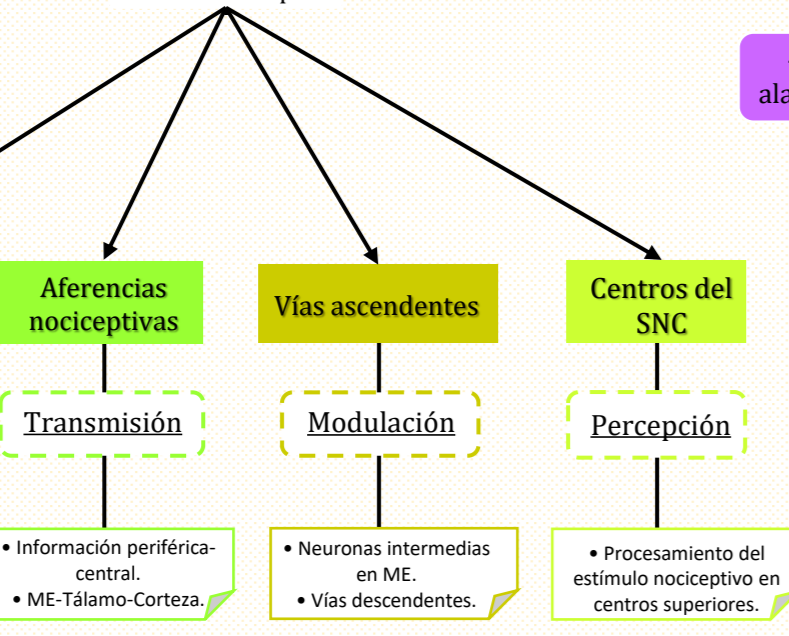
ala

Aferencias nociceptivas

Vías ascendentes

Centros del SNC

Transmisión

Modulación

Percepción

• Información periférica-central.
• ME-Tálamo-Corteza.

• Neuronas intermedias en ME.
• Vías descendentes.

• Procesamiento del estímulo nociceptivo en centros superiores.